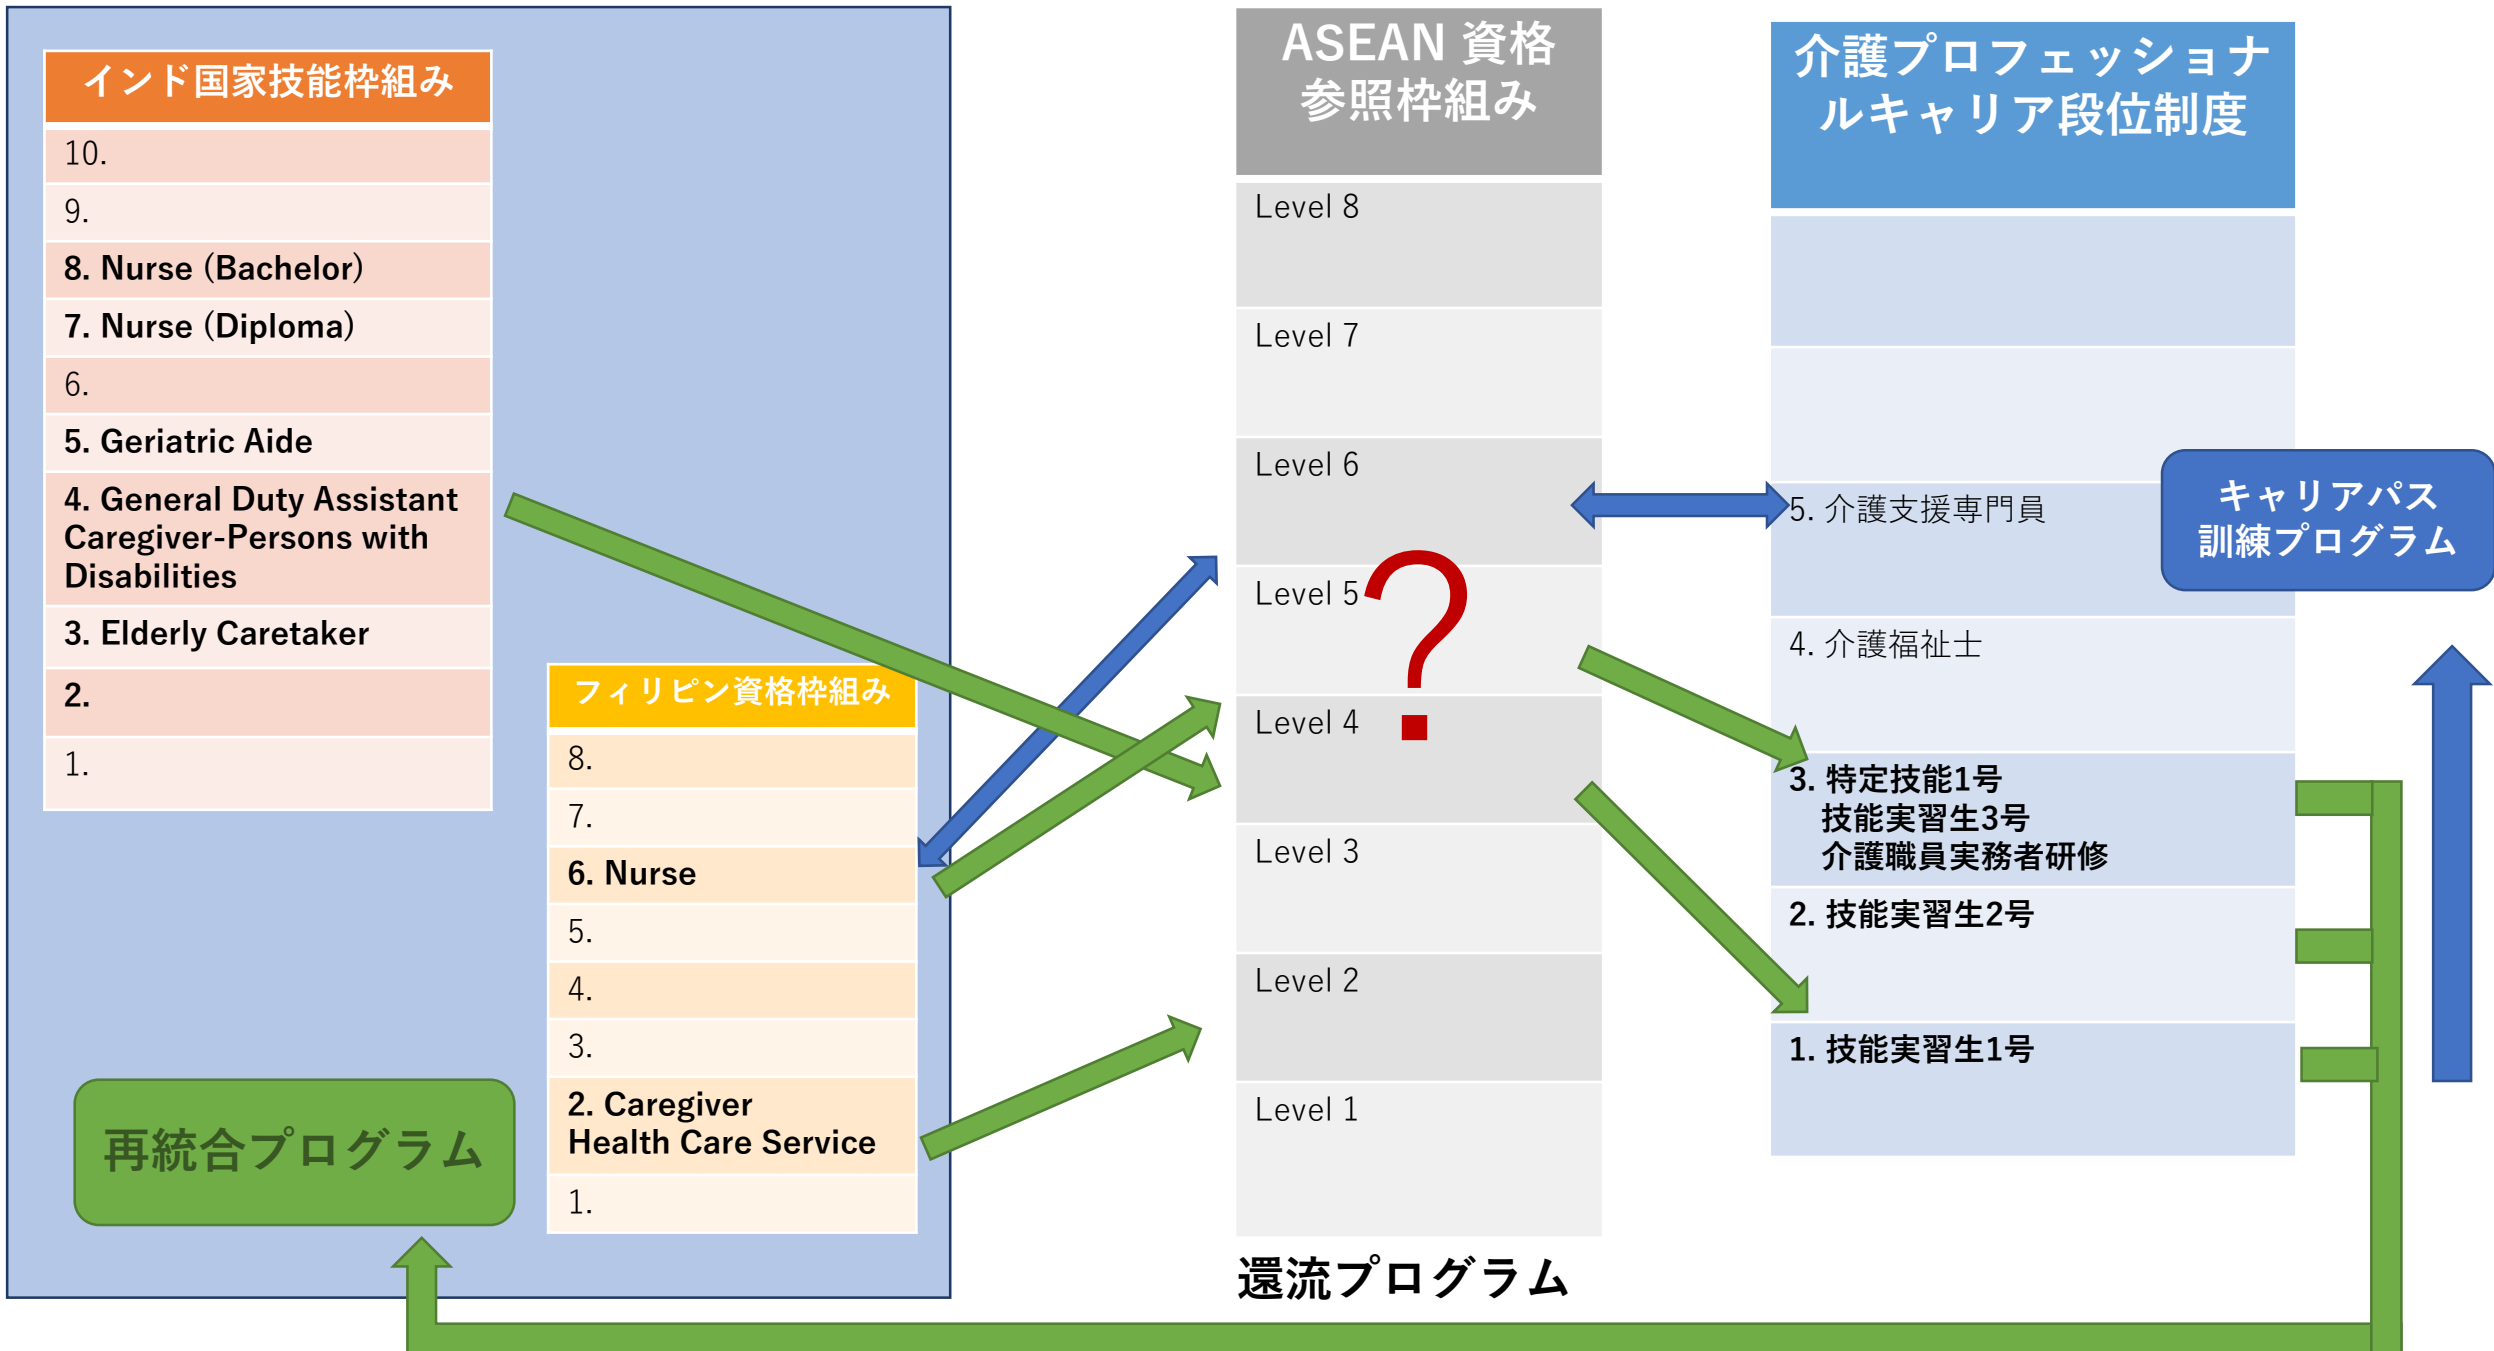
インド国家技能枠組み

10.
9.
8. Nurse (Bachelor)
7. Nurse (Diploma)
6.
5. Geriatric Aide
4. General Duty Assistant Caregiver-Persons with Disabilities
3. Elderly Caretaker
2.
1.

フィリピン資格枠組み

8.
7.
6. Nurse
5.
4.
3.
2. Caregiver Health Care Service
1.

再統合プログラム

ASEAN 資格参照枠組み

Level 8
Level 7
Level 6
Level 5
Level 4
Level 3
Level 2
Level 1

?

還流プログラム

介護プロフェッショナルキャリア段位制度

5. 介護支援専門員
4. 介護福祉士
3. 特定技能1号
技能実習生3号
介護職員実務者研修
2. 技能実習生2号
1. 技能実習生1号

キャリアパス訓練プログラム